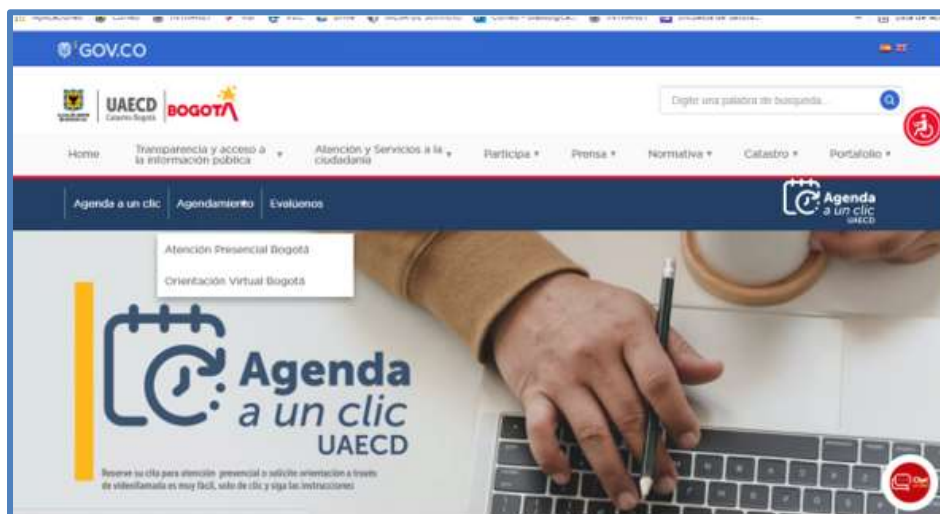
GOV.CO

UAECD Catastro Bogotá BOGOTÁ

Digite una palabra de búsqueda...

Home
Transparencia y acceso a la información pública
Atención y Servicios a la ciudadanía
Participa
Prensa
Normativa
Catastro
Portafolio

Agenda a un clic
Agendamiento
Evalúenos

Agenda a un clic UAECD

Atención Presencial Bogotá
Orientación Virtual Bogotá

Agenda a un clic UAECD

Reserve su cita para atención presencial o solicite orientación a través de videollamada es muy fácil, solo de clic y siga las instrucciones

Chat